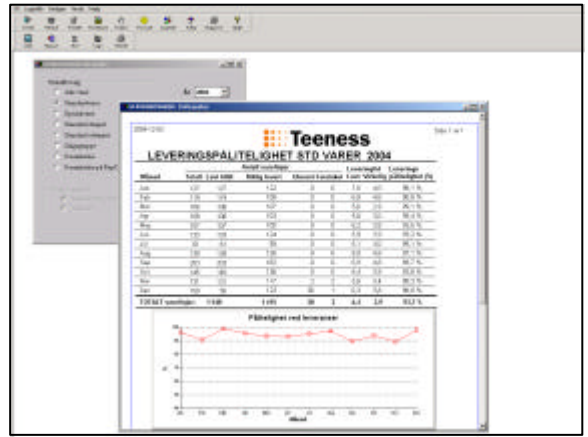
Teeness

LEVERINGSPÅLITELIGHET STD VARER 2004

Side 1 av 1

| Måned | | | | | | | |
|---|---|---|---|---|---|---|---|
| Jan | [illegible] | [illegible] | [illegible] | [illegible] | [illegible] | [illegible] | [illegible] |
| Feb | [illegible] | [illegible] | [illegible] | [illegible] | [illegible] | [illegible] | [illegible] |
| Mar | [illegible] | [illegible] | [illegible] | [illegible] | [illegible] | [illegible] | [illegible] |
| Apr | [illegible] | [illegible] | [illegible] | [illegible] | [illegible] | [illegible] | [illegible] |
| Mai | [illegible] | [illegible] | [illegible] | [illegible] | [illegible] | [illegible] | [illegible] |
| Jun | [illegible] | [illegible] | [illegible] | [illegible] | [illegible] | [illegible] | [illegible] |
| Jul | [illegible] | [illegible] | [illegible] | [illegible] | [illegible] | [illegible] | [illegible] |
| Aug | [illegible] | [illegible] | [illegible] | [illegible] | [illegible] | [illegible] | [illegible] |
| Sep | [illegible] | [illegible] | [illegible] | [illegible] | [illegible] | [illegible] | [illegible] |
| Okt | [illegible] | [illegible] | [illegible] | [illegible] | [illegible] | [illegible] | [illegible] |
| Nov | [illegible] | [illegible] | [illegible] | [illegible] | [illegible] | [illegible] | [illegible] |
| Des | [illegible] | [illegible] | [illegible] | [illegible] | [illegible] | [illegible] | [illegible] |
| TOTALT | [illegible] | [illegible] | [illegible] | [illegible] | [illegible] | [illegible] | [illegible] |

Pålitelighet std leveranser

Måned